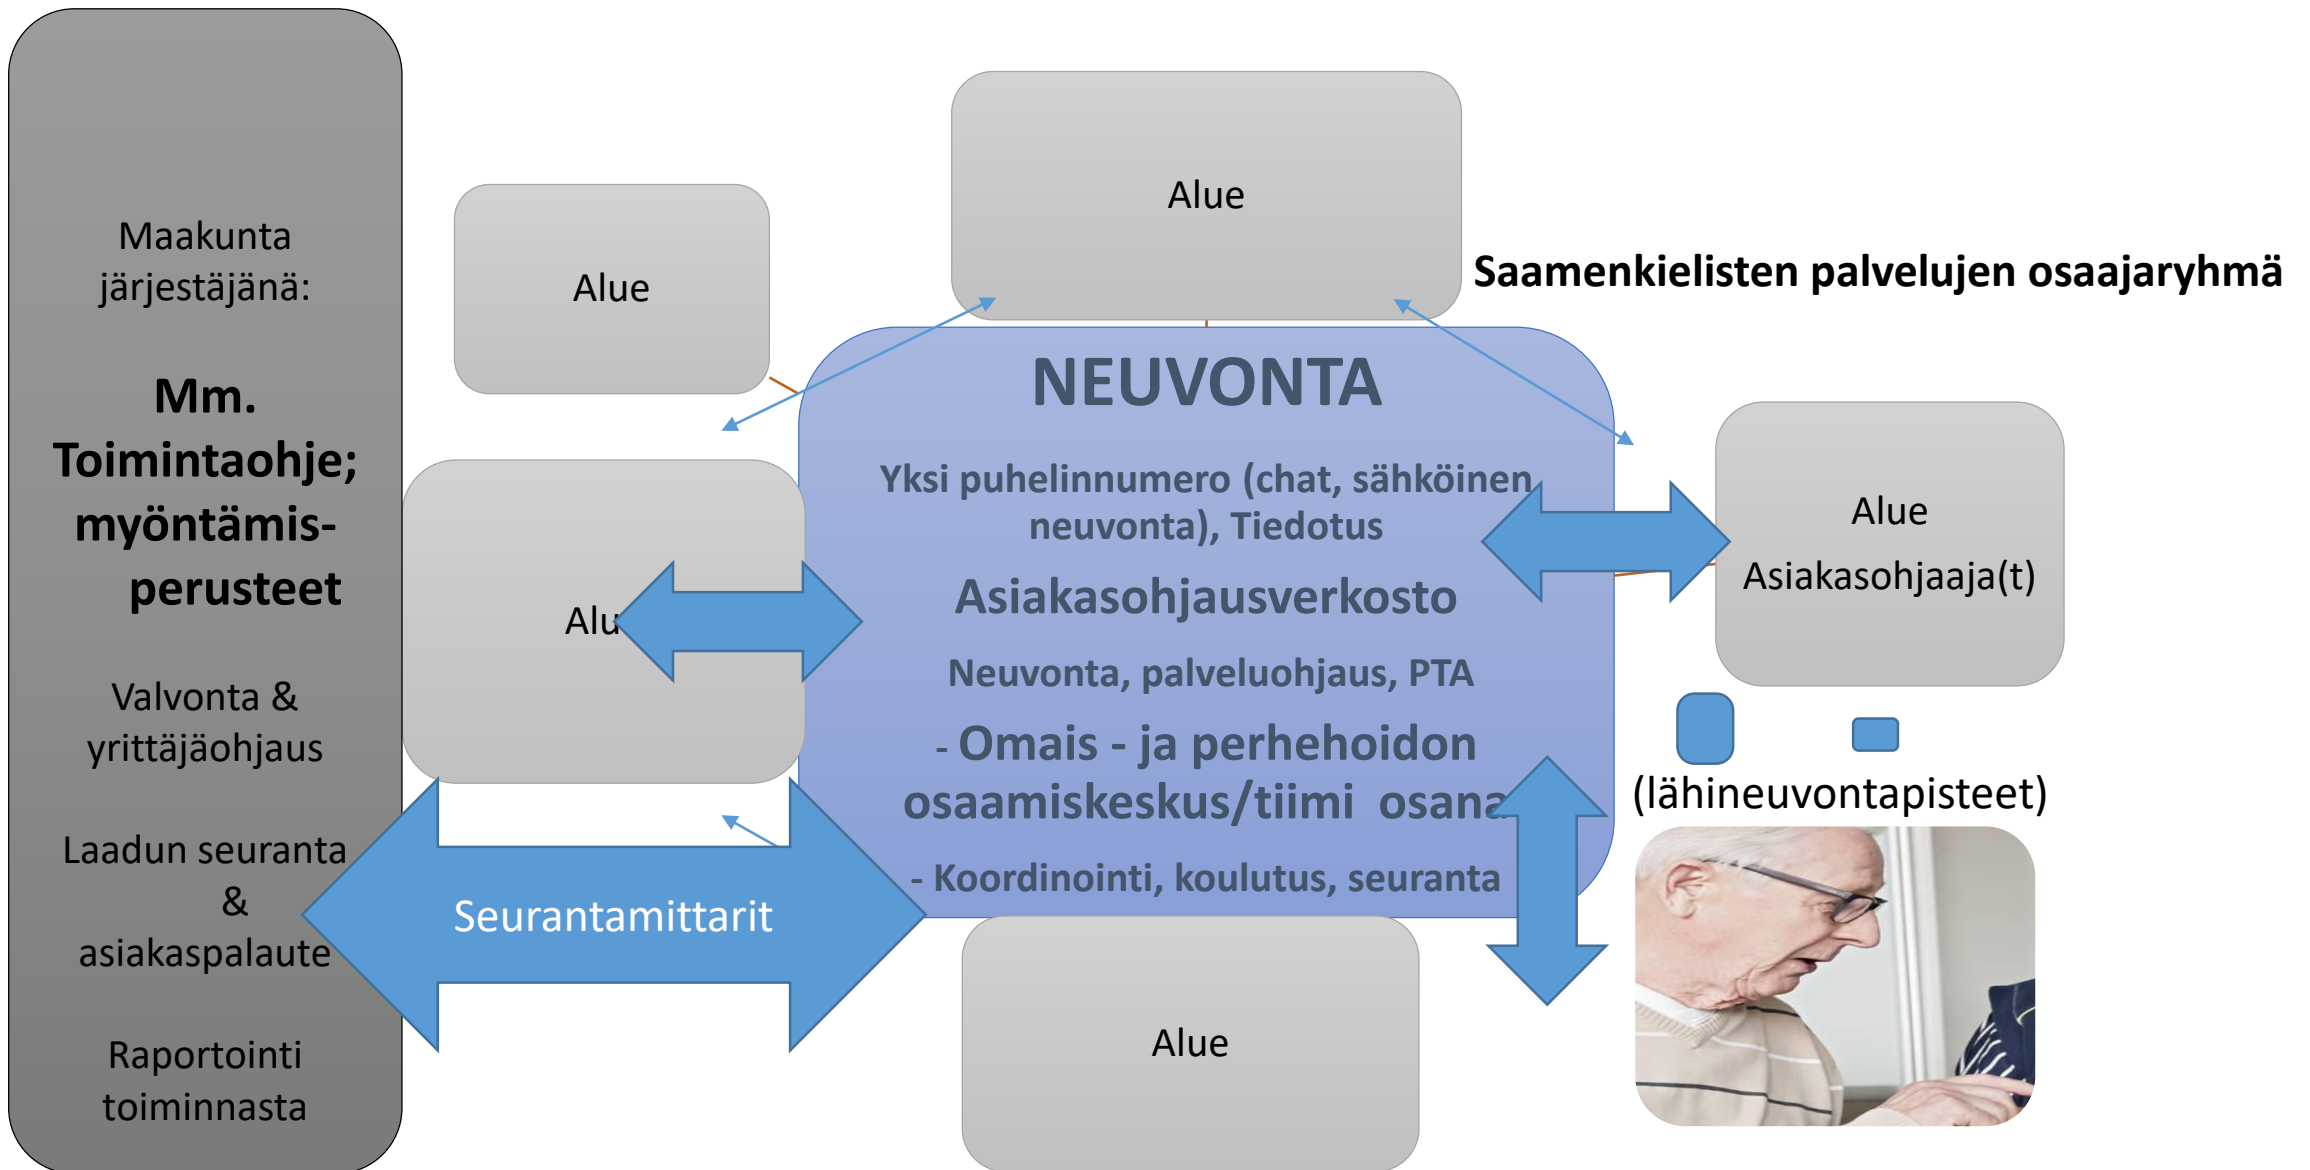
Maakunta järjestäjänä:

Mm. Toimintaohje; myöntämisperusteet

Valvonta & yrittäjäohjaus

Laadun seuranta & asiakaspalaute

Raportointi toiminnasta

Alue

Alue

Saamenkielisten palvelujen osaajaryhmä

NEUVONTA

Yksi puhelinnumero (chat, sähköinen neuvonta), Tiedotus

Asiakasohjausverkosto

Neuvonta, palveluohjaus, PTA

- Omais - ja perhehoidon osaamiskeskus/tiimi osana

- Koordinointi, koulutus, seuranta

Alu

Alue

Asiakasohjaaja(t)

(lähineuvontapisteet)

Seurantamittarit

Alue